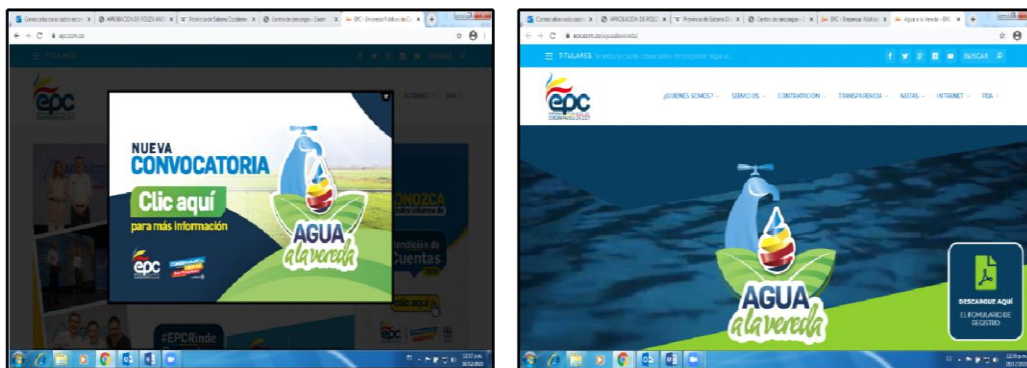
NUEVA
CONVOCATORIA
Clic aquí
para más información
epc
AGUA
a la vereda
ONOZCA
ndición de
Cuentas
#EPCRinde

TITULARES
f
BUSCAR
epc
¿QUIÉNES SOMOS?
SERVICIOS
CONTRATACIÓN
TRANSPARENCIA
NOTAS
INTRANET
PDA
AGUA
a la vereda
DESCARGUE AQUÍ
EL FOMULARIO DE REGISTRO